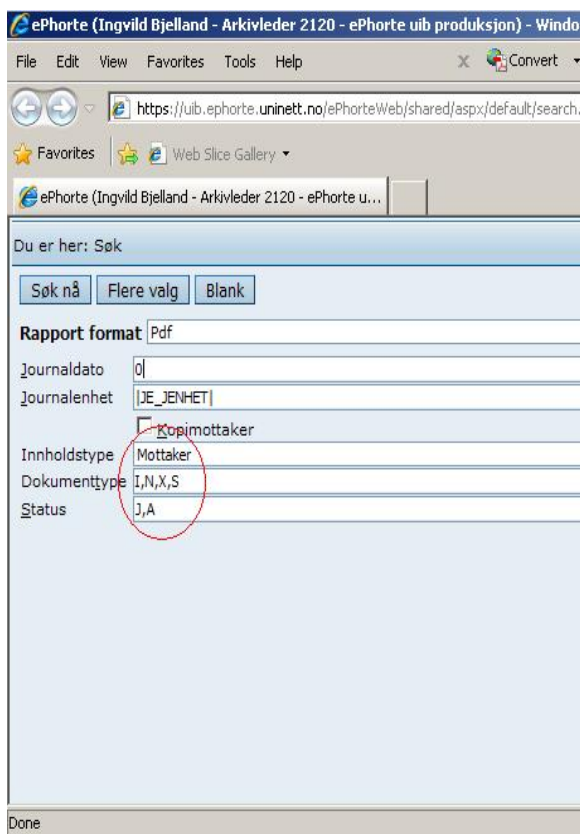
ePhorte (Ingvild Bjelland - Arkivleder 2120 - ePhorte uib produksjon) - Windo

File Edit View Favorites Tools Help

Convert

https://uib.ephorte.uninett.no/ePhorteWeb/shared/aspx/default/search.

Favorites

Web Slice Gallery

ePhorte (Ingvild Bjelland - Arkivleder 2120 - ePhorte u...

Du er her: Søk

Søk nå
Flere valg
Blank

Rapport format Pdf

Journaldato 0

Journalenhet |JE_JENHET|

Kopimottaker

Innholdstype Mottaker

Dokumenttype I,N,X,S

Status J,A

Done